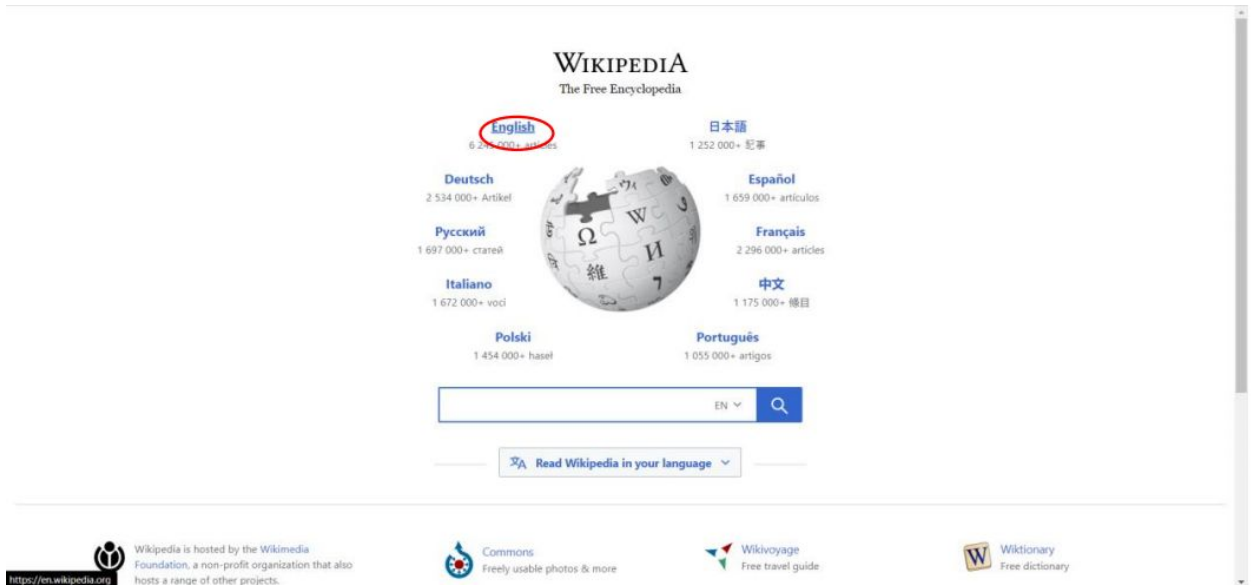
WIKIPEDIA
The Free Encyclopedia

English
6 2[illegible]000+ articles

日本語
1 252 000+ 記事

Deutsch
2 534 000+ Artikel

Español
1 659 000+ artículos

Русский
1 697 000+ статей

Français
2 296 000+ articles

Italiano
1 672 000+ voci

中文
1 175 000+ 條目

Polski
1 454 000+ haseł

Português
1 055 000+ artigos

EN

Read Wikipedia in your language

Wikipedia is hosted by the Wikimedia Foundation, a non-profit organization that also hosts a range of other projects.

Commons
Freely usable photos & more

Wikivoyage
Free travel guide

Wiktionary
Free dictionary

https://en.wikipedia.org